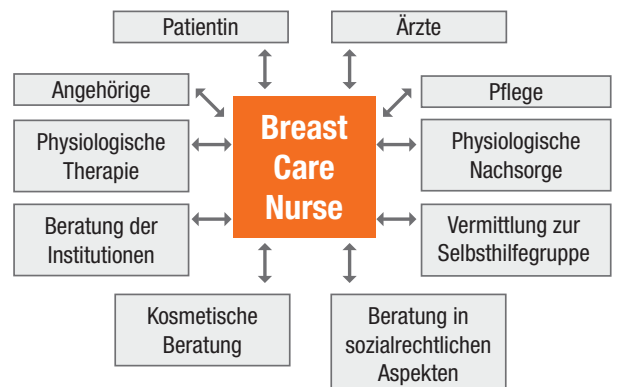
Patientin

Ärzte

Angehörige

Pflege

Physiologische Therapie

Breast Care Nurse

Physiologische Nachsorge

Beratung der Institutionen

Vermittlung zur Selbsthilfegruppe

Kosmetische Beratung

Beratung in sozialrechtlichen Aspekten